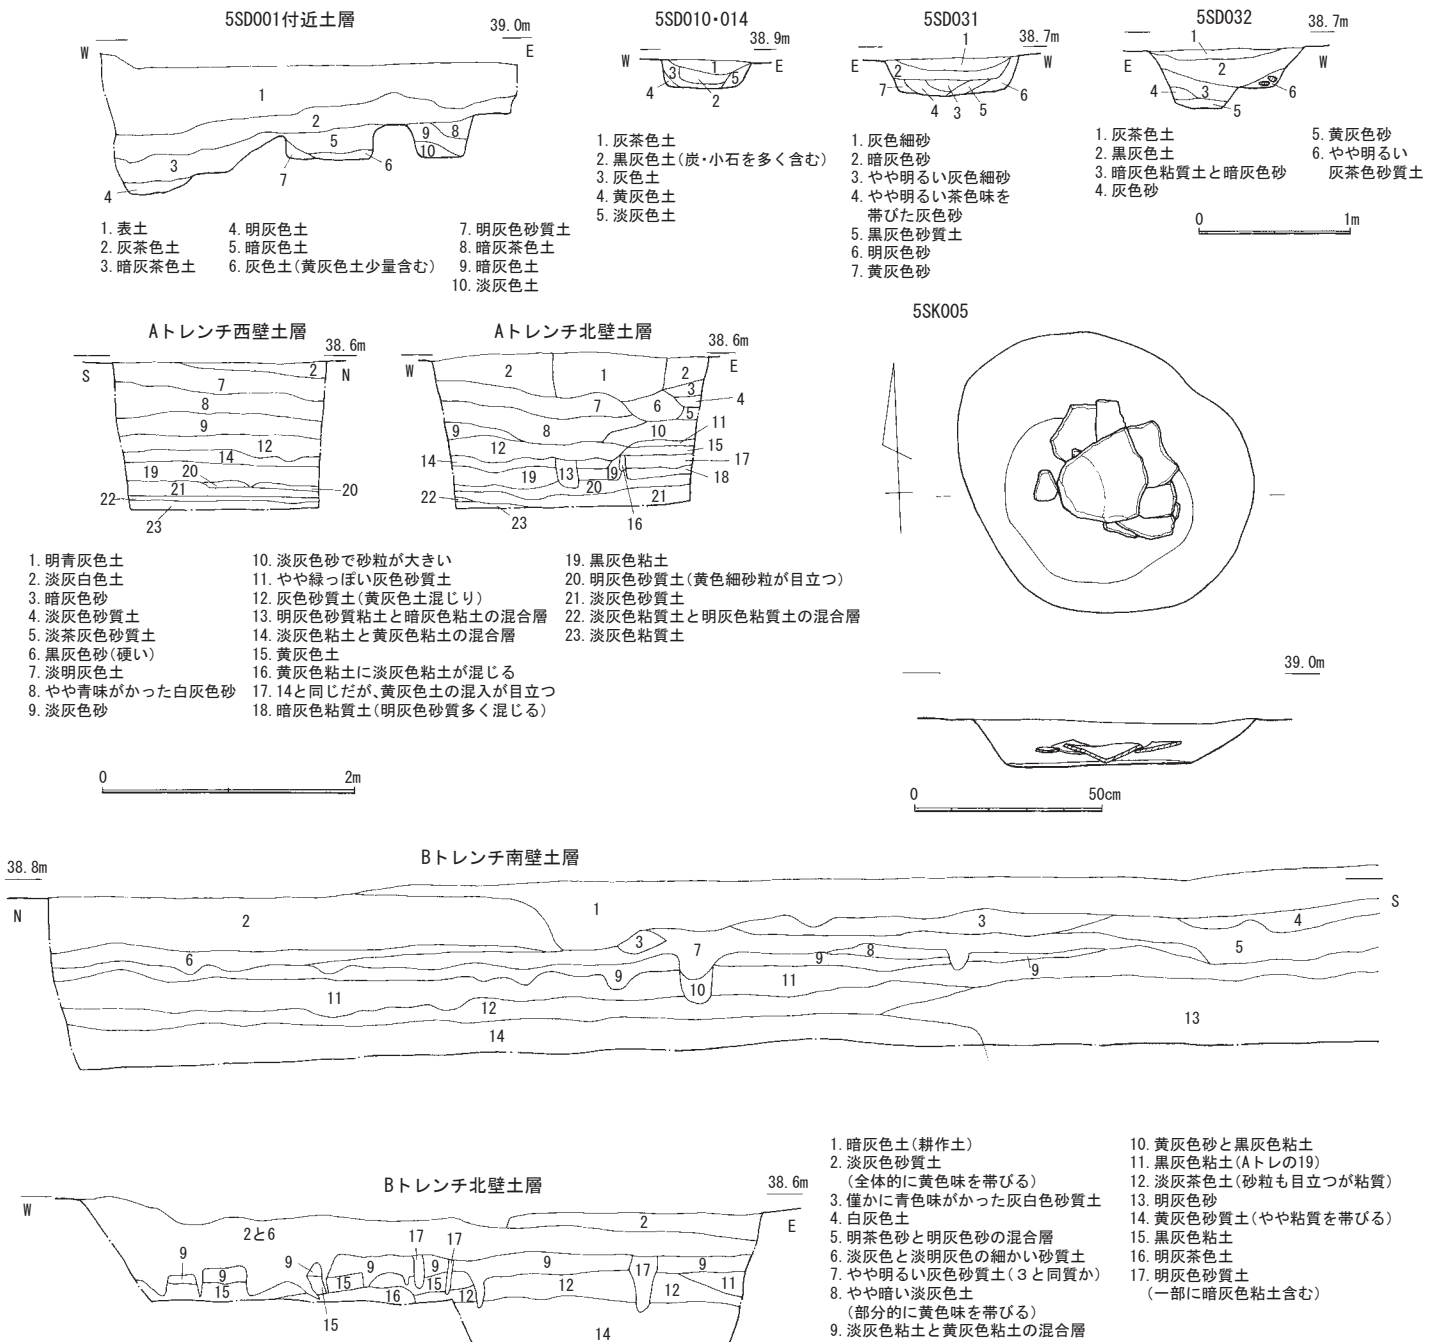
5SD001付近土層

39.0m

W E

1
2
3
4
5
6
7
8
9
10

1. 表土
2. 灰茶色土
3. 暗灰茶色土
4. 明灰色土
5. 暗灰色土
6. 灰色土(黄灰色土少量含む)
7. 明灰色砂質土
8. 暗灰茶色土
9. 暗灰色土
10. 淡灰色土

5SD010・014

38.9m

W E

1
2
3
4
5

1. 灰茶色土
2. 黒灰色土(炭・小石を多く含む)
3. 灰色土
4. 黄灰色土
5. 淡灰色土

5SD031

38.7m

E W

1
2
3
4
5
6
7

1. 灰色細砂
2. 暗灰色砂
3. やや明るい灰色細砂
4. やや明るい茶色味を帯びた灰色砂
5. 黒灰色砂質土
6. 明灰色砂
7. 黄灰色砂

5SD032

38.7m

E W

1
2
3
4
5
6

1. 灰茶色土
2. 黒灰色土
3. 暗灰色粘質土と暗灰色砂
4. 灰色砂
5. 黄灰色砂
6. やや明るい灰茶色砂質土

0 1m

Aトレンチ西壁土層

38.6m

S N

2
7
8
9
12
14
19
20
21
22
20
23

Aトレンチ北壁土層

38.6m

W E

2
1
2
3
4
7
6
5
11
9
8
10
15
12
14
17
19
13
19
18
20
22
21
23
16

1. 明青灰色土
2. 淡灰白色土
3. 暗灰色砂
4. 淡灰色砂質土
5. 淡茶灰色砂質土
6. 黒灰色砂(硬い)
7. 淡明灰色土
8. やや青味がかった白灰色砂
9. 淡灰色砂
10. 淡灰色砂で砂粒が大きい
11. やや緑っぽい灰色砂質土
12. 灰色砂質土(黄灰色土混じり)
13. 明灰色砂質粘土と暗灰色粘土の混合層
14. 淡灰色粘土と黄灰色粘土の混合層
15. 黄灰色土
16. 黄灰色粘土に淡灰色粘土が混じる
17. 14と同じだが、黄灰色土の混入が目立つ
18. 暗灰色粘質土(明灰色砂質多く混じる)
19. 黒灰色粘土
20. 明灰色砂質土(黄色細砂粒が目立つ)
21. 淡灰色砂質土
22. 淡灰色粘質土と明灰色粘質土の混合層
23. 淡灰色粘質土

0 2m

5SK005

39.0m

0 50cm

Bトレンチ南壁土層

38.8m

N S

2
1
3
4
3
7
5
6
9
8
9
9
11
10
11
12
13
14

Bトレンチ北壁土層

38.6m

W E

2と6
2
9
9
15
9
15
9
17
17
9
15
15
16
12
9
17
9
12
12
11
15
14

1. 暗灰色土(耕作土)
2. 淡灰色砂質土
(全体的に黄色味を帯びる)
3. 僅かに青色味がかった灰白色砂質土
4. 白灰色土
5. 明茶色砂と淡明灰色砂の混合層
6. 淡灰色と淡明灰色の細かい砂質土
7. やや明るい灰色砂質土(3と同質か)
8. やや暗い淡灰色土
(部分的に黄色味を帯びる)
9. 淡灰色粘土と黄灰色粘土の混合層
10. 黄灰色砂と黒灰色粘土
11. 黒灰色粘土(Aトレの19)
12. 淡灰茶色土(砂粒も目立つが粘質)
13. 明灰色砂
14. 黄灰色砂質土(やや粘質を帯びる)
15. 黒灰色粘土
16. 明灰茶色土
17. 明灰色砂質土
(一部に暗灰色粘土含む)